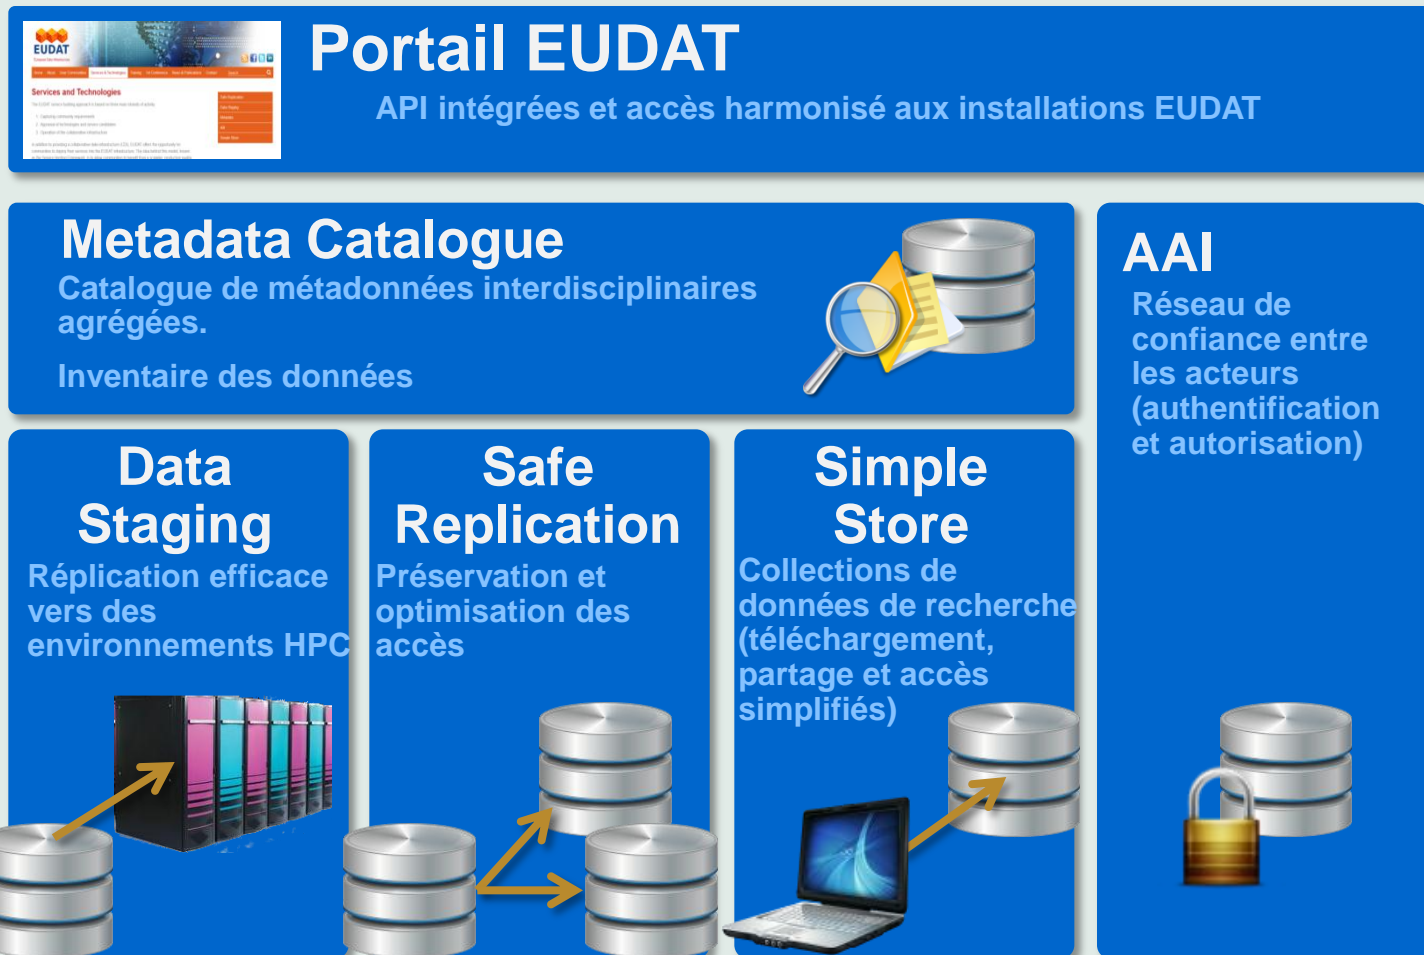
EUDAT

Services and Technologies

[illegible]

Portail EUDAT

API intégrées et accès harmonisé aux installations EUDAT

Metadata Catalogue

Catalogue de métadonnées interdisciplinaires agrégées.

Inventaire des données

AAI

Réseau de confiance entre les acteurs (authentification et autorisation)

Data Staging

Réplication efficace vers des environnements HPC

Safe Replication

Préservation et optimisation des accès

Simple Store

Collections de données de recherche (téléchargement, partage et accès simplifiés)